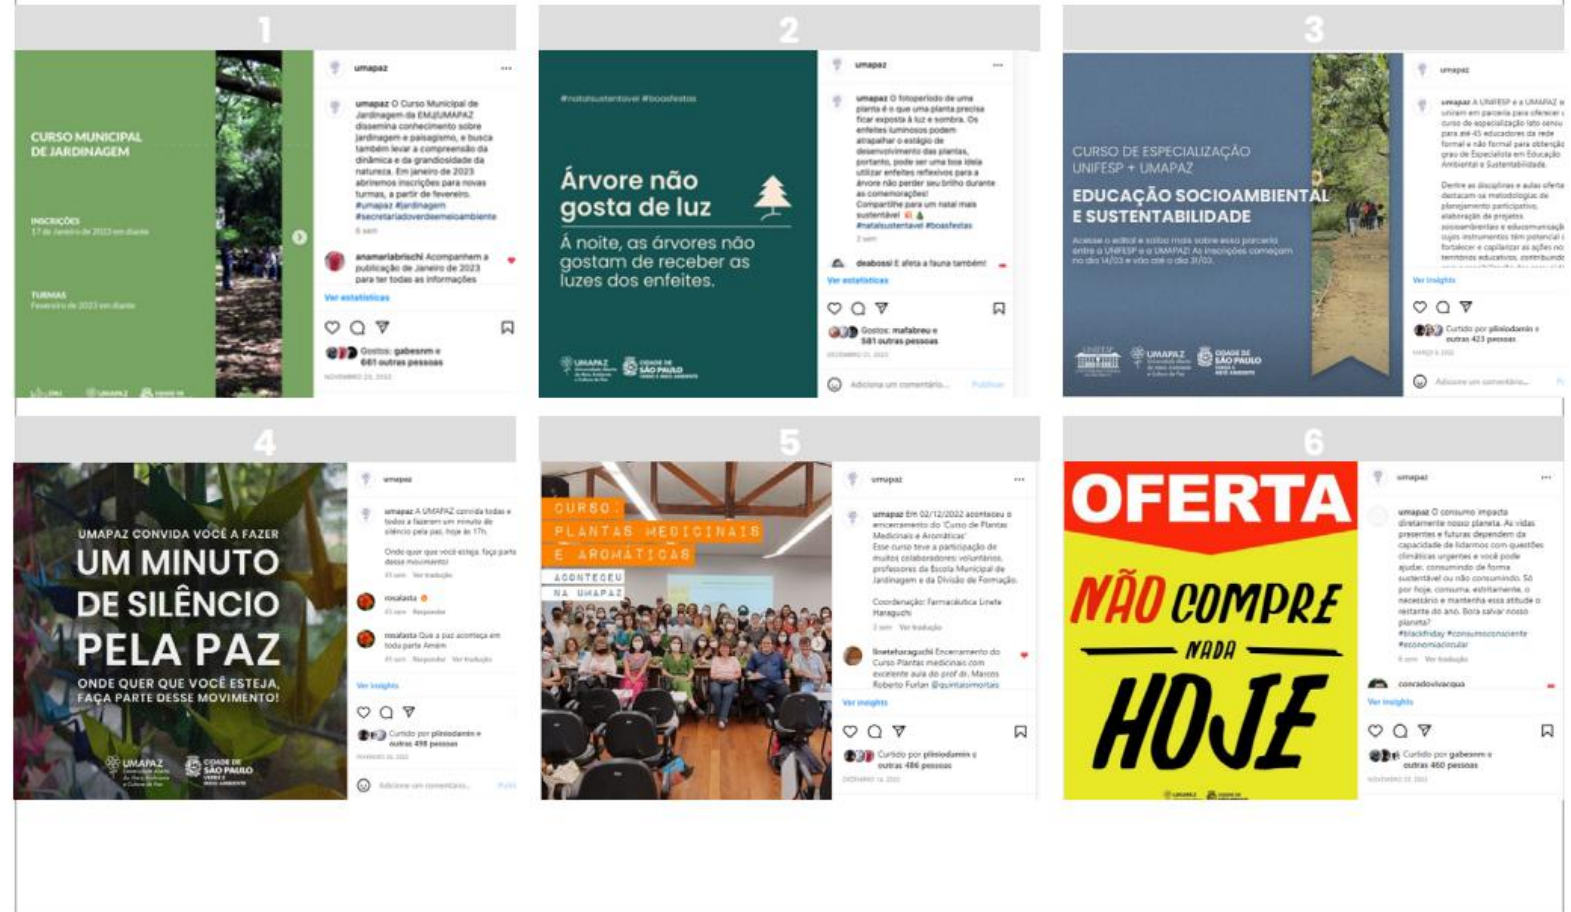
1

CURSO MUNICIPAL DE JARDINAGEM

INSCRIÇÕES
17 de Janeiro de 2023 em diante

TURMAS
Fevereiro de 2023 em diante

umapaz

umapaz O Curso Municipal de Jardinagem da EMJ/UMAPAZ dissemina conhecimento sobre jardinagem e paisagismo, e busca também levar a compreensão da dinâmica e da grandiosidade da natureza. Em janeiro de 2023 abriremos inscrições para novas turmas, a partir de fevereiro. #umapaz #jardinagem #secretariadoverdeemeioambiente

anamariabrischi Acompanhem a publicação de Janeiro de 2023 para ter todas as informações

Ver estatísticas

Gostos: gabesnm e 661 outras pessoas

2

#natalsustentavel #boasfestas

Árvore não gosta de luz

À noite, as árvores não gostam de receber as luzes dos enfeites.

UMAPAZ
CIDADE DE SÃO PAULO

umapaz

umapaz O fotoperíodo de uma planta é o que uma planta precisa ficar exposta à luz e sombra. Os enfeites luminosos podem atrapalhar o estágio de desenvolvimento das plantas, portanto, pode ser uma boa ideia utilizar enfeites reflexivos para a árvore não perder seu brilho durante as comemorações! Compartilhe para um natal mais sustentável! #natalsustentavel #boasfestas

deabossi E afeta a fauna também!

Ver estatísticas

Gostos: mafabreu e 581 outras pessoas

Adiciona um comentário... Publicar

3

CURSO DE ESPECIALIZAÇÃO UNIFESP + UMAPAZ

EDUCAÇÃO SOCIOAMBIENTAL E SUSTENTABILIDADE

Acesse o edital e saiba mais sobre essa parceria entre a UNIFESP e a UMAPAZ! As inscrições começam no dia 14/03 e vão até o dia 31/03.

UNIFESP
UMAPAZ
CIDADE DE SÃO PAULO

umapaz

umapaz A UNIFESP e a UMAPAZ se uniram em parceria para oferecer curso de especialização lato sensu para até 45 educadores da rede formal e não formal para obtenção grau de Especialista em Educação Ambiental e Sustentabilidade.

Dentre as disciplinas e aulas oferta destacam-se metodologias de planejamento participativo, elaboração de projetos socioambientais e educomunicação cujos instrumentos têm potencial de fortalecer e capilarizar as ações no territórios educativos, contribuindo

Ver insights

Curtido por pliniodamin e outras 423 pessoas

Adicione um comentário...

4

UMAPAZ CONVIDA VOCÊ A FAZER
UM MINUTO DE SILÊNCIO PELA PAZ
ONDE QUER QUE VOCÊ ESTEJA, FAÇA PARTE DESSE MOVIMENTO!

UMAPAZ
CIDADE DE SÃO PAULO

umapaz

umapaz A UMAPAZ convida todas e todos a fazerem um minuto de silêncio pela paz, hoje às 17h.

Onde quer que você esteja, faça parte desse movimento!

rosalasta

rosalasta Que a paz aconteça em toda parte Amém

Ver insights

Curtido por pliniodamin e outras 498 pessoas

Adicione um comentário...

5

CURSO PLANTAS MEDICINAIS E AROMÁTICAS
ACONTECEU NA UMAPAZ

umapaz

umapaz Em 02/12/2022 aconteceu o encerramento do Curso de Plantas Medicinais e Aromáticas
Esse curso teve a participação de muitos colaboradores voluntários, professores da Escola Municipal de Jardinagem e da Divisão de Formação.

Coordenação: Farmacêutica Linete Haraguchi

linetehraguchi Encerramento do Curso Plantas medicinais com excelente aula do prof dr. Marcos Roberto Furlan @quintaismortas

Ver insights

Curtido por pliniodamin e outras 486 pessoas

6

OFERTA
NÃO COMPRE NADA HOJE

umapaz

umapaz O consumo impacta diretamente nosso planeta. As vidas presentes e futuras dependem da capacidade de lidarmos com questões climáticas urgentes e você pode ajudar, consumindo de forma sustentável ou não consumindo. Só por hoje, consuma, estritamente, o necessário e mantenha essa atitude o restante do ano. Bora salvar nosso planeta?
#blackfriday #consumoconsciente #economiacircular

conradovivacqua

Ver insights

Curtido por gabesnm e outras 460 pessoas